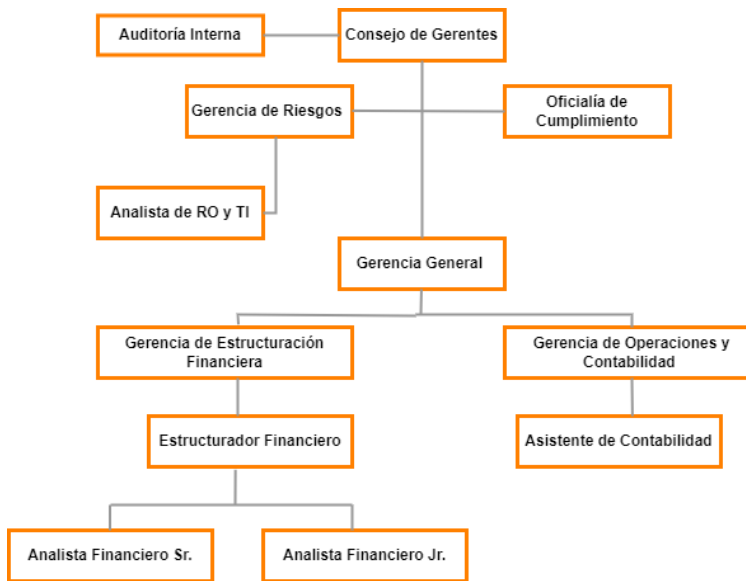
Auditoría Interna

Consejo de Gerentes

Gerencia de Riesgos

Oficialía de Cumplimiento

Analista de RO y TI

Gerencia General

Gerencia de Estructuración Financiera

Gerencia de Operaciones y Contabilidad

Estructurador Financiero

Asistente de Contabilidad

Analista Financiero Sr.

Analista Financiero Jr.